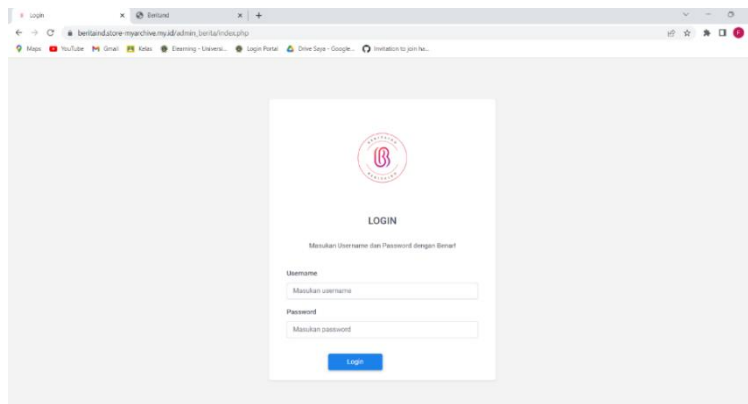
Login × Beritaind × +

beritaind.store-myarchive.my.id/admin_berita/index.php

Maps YouTube Gmail Kelas Elearning - Universi... Login Portal Drive Saya - Google... Invitation to join he...

BERITAIND B BERITAIND

LOGIN

Masukan Username dan Password dengan Benar!

Username

Masukan username

Password

Masukan password

Login